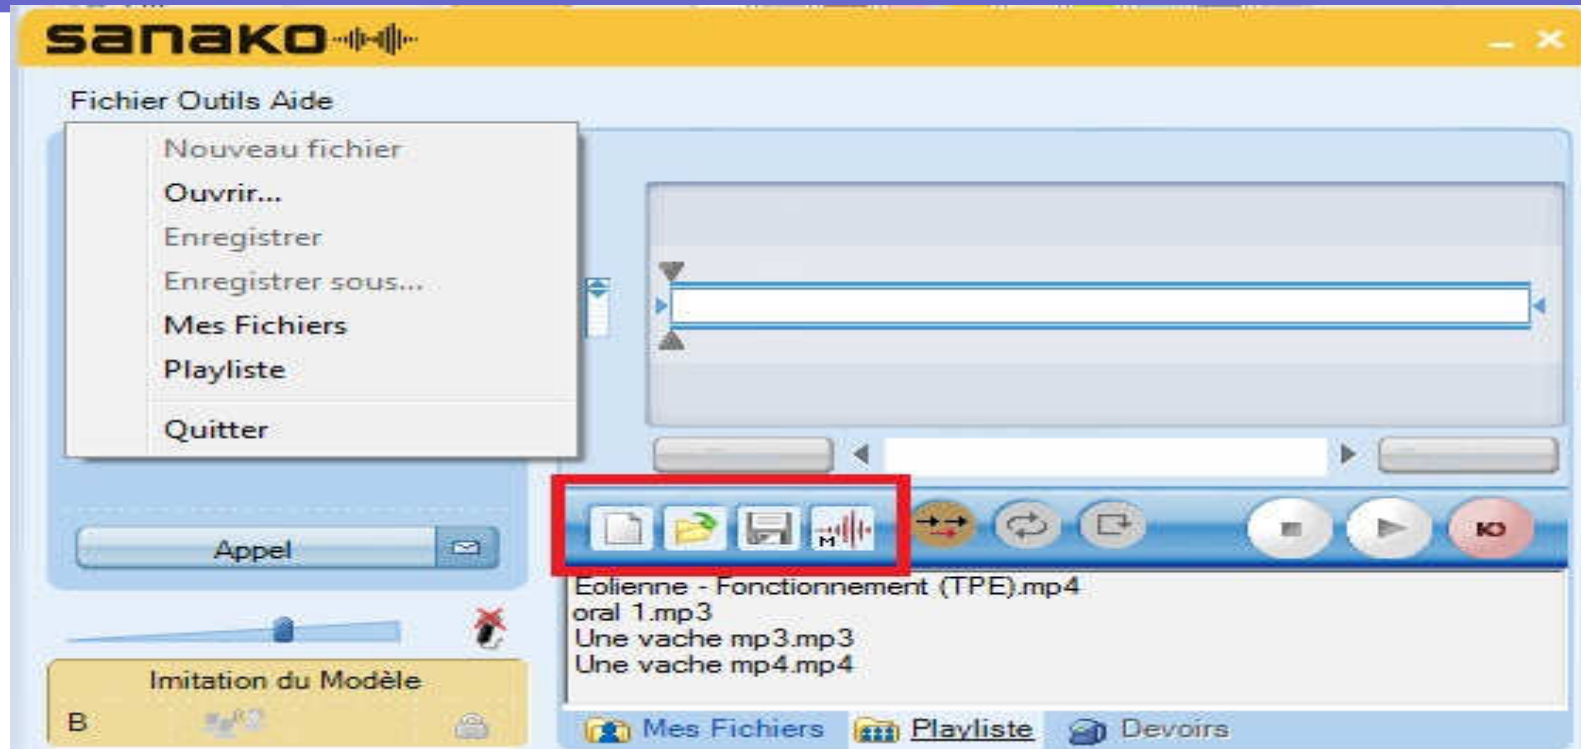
sanako

Fichier Outils Aide

Nouveau fichier
Ouvrir...
Enregistrer
Enregistrer sous...
Mes Fichiers
Playliste

Quitter

Appel

Eolienne - Fonctionnement (TPE).mp4
oral 1.mp3
Une vache mp3.mp3
Une vache mp4.mp4

Imitation du Modèle
B

Mes Fichiers Playliste Devoirs